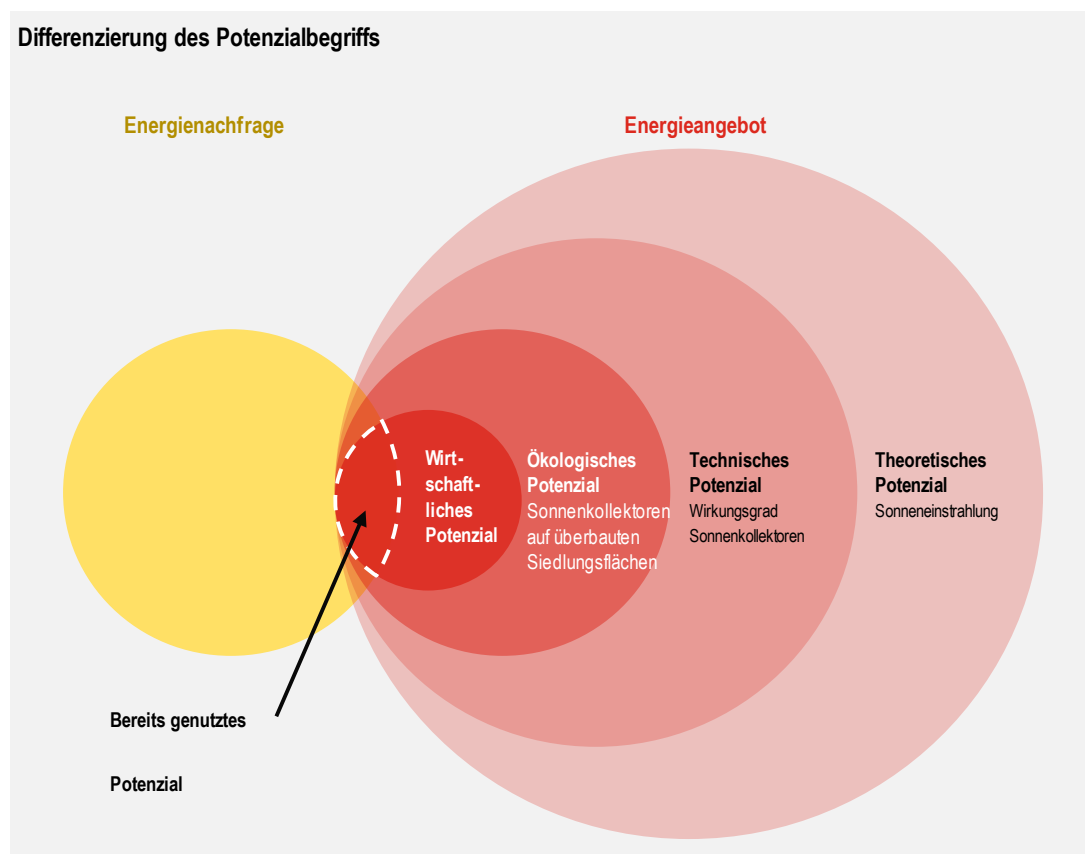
Differenzierung des Potenzialbegriffs

Energienachfrage

Energieangebot

Wirtschaftliches Potenzial

Ökologisches Potenzial
Sonnenkollektoren auf überbauten Siedlungsflächen

Technisches Potenzial
Wirkungsgrad Sonnenkollektoren

Theoretisches Potenzial
Sonneneinstrahlung

Bereits genutztes

Potenzial